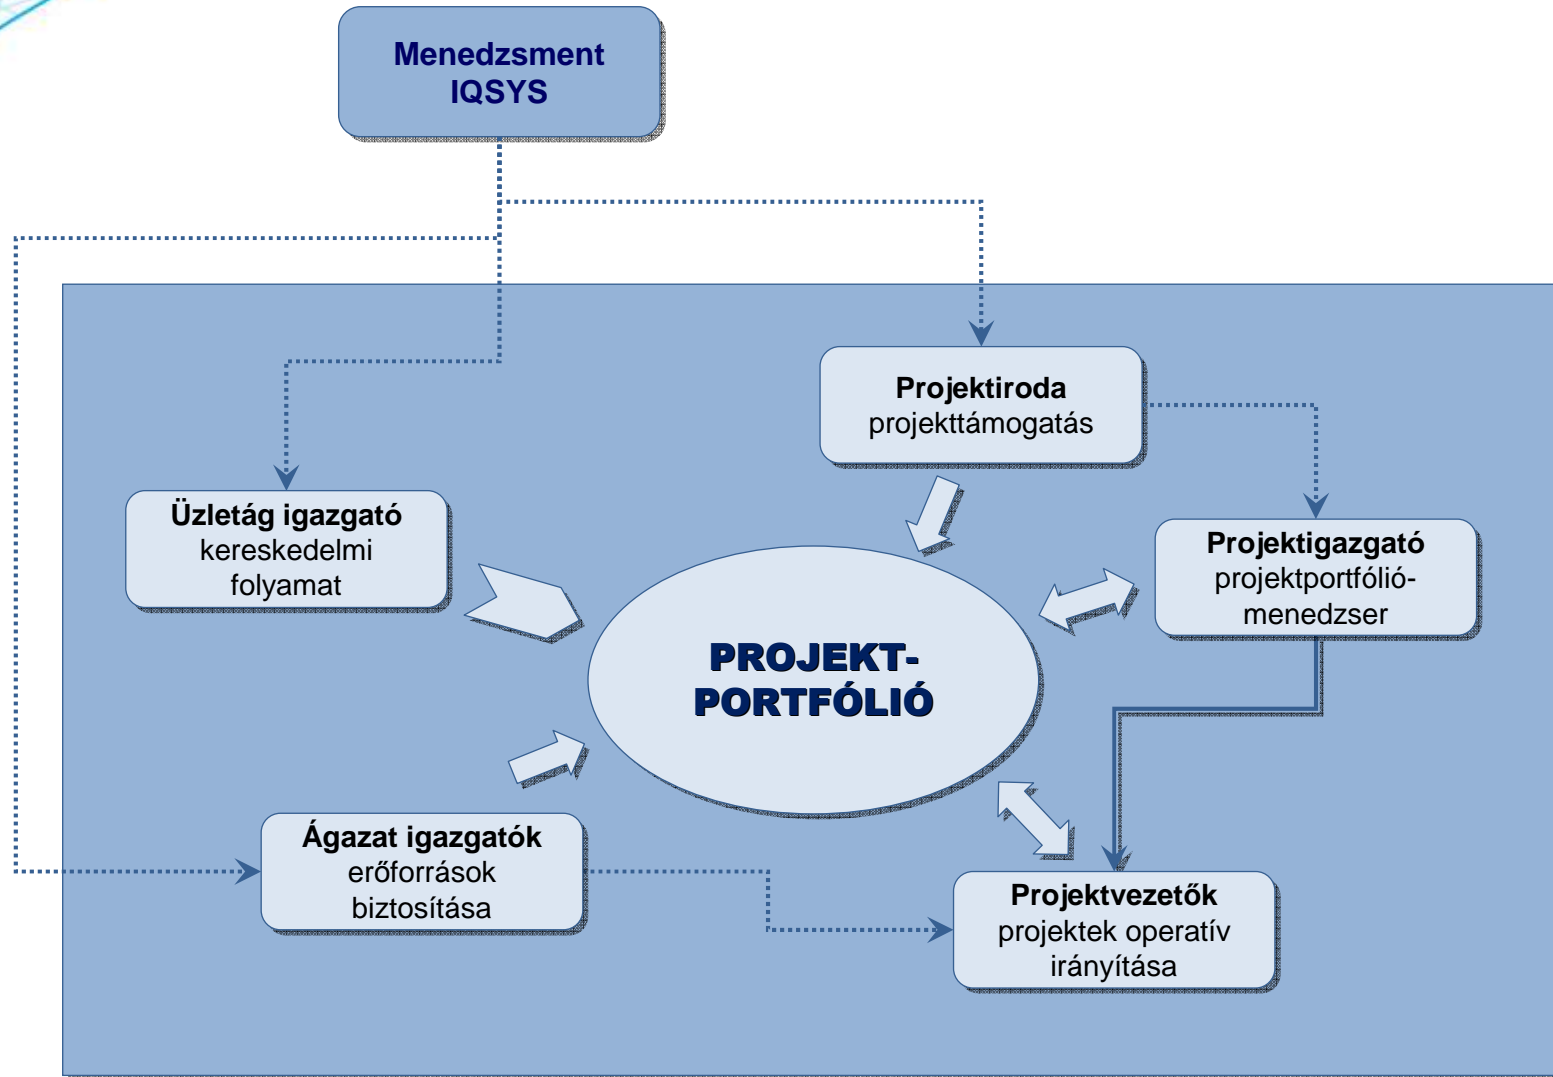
Menedzsment
IQSYS

Projektiroda
projekttámogatás

Üzletág igazgató
kereskedelmi folyamat

Projektigazgató
projektportfólió-menedzser

PROJEKT-
PORTFÓLIÓ

Ágazat igazgatók
erőforrások biztosítása

Projektvezetők
projektek operatív irányítása